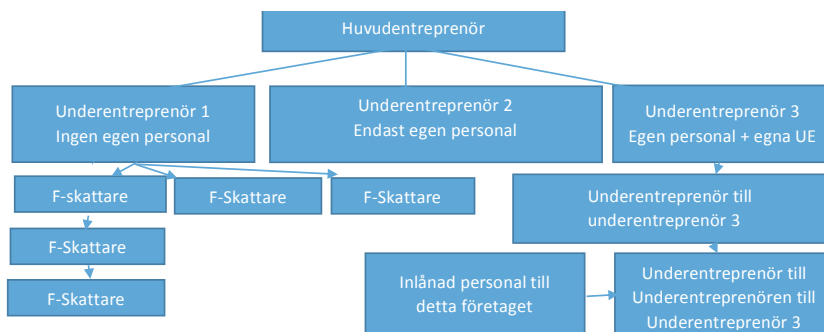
Huvudentreprenör

Underentreprenör 1
Ingen egen personal

Underentreprenör 2
Endast egen personal

Underentreprenör 3
Egen personal + egna UE

F-skattare

F-Skattare

F-Skattare

Underentreprenör till underentreprenör 3

F-Skattare

F-Skattare

Inlånad personal till detta företaget

Underentreprenör till Underentreprenören till Underentreprenör 3